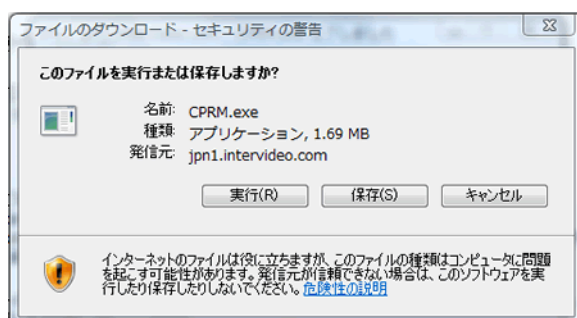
ファイルのダウンロード - セキュリティの警告

このファイルを実行または保存しますか?

名前: CPRM.exe
種類: アプリケーション, 1.69 MB
発信元: jpn1.intervideo.com

実行(R) 保存(S) キャンセル

インターネットのファイルは役に立ちますが、このファイルの種類はコンピュータに問題を起こす可能性があります。発信元が信頼できない場合は、このソフトウェアを実行したり保存したりしないでください。危険性の説明